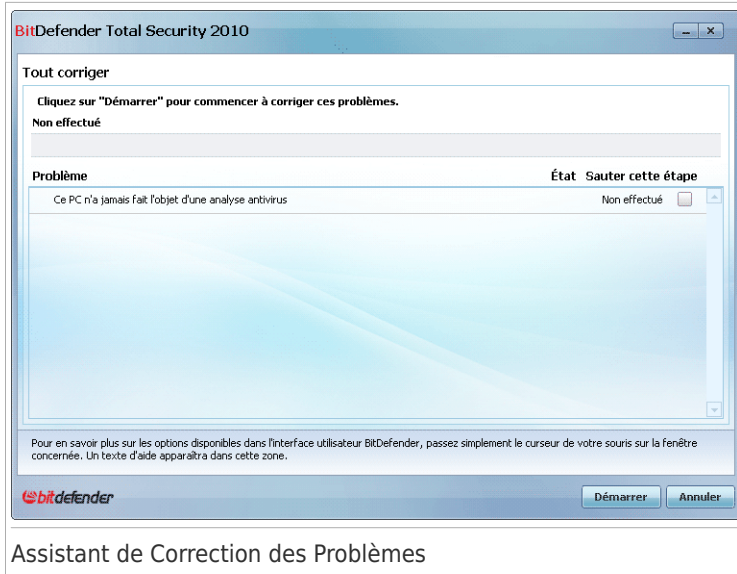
BitDefender Total Security 2010

Tout corriger

Cliquez sur "Démarrer" pour commencer à corriger ces problèmes.

Non effectué

| Problème | État | Sauter cette étape |
|---|---|---|
| Ce PC n'a jamais fait l'objet d'une analyse antivirus | Non effectué | |

Pour en savoir plus sur les options disponibles dans l'interface utilisateur BitDefender, passez simplement le curseur de votre souris sur la fenêtre concernée. Un texte d'aide apparaîtra dans cette zone.

bitdefender

Démarrer

Annuler

Assistant de Correction des Problèmes